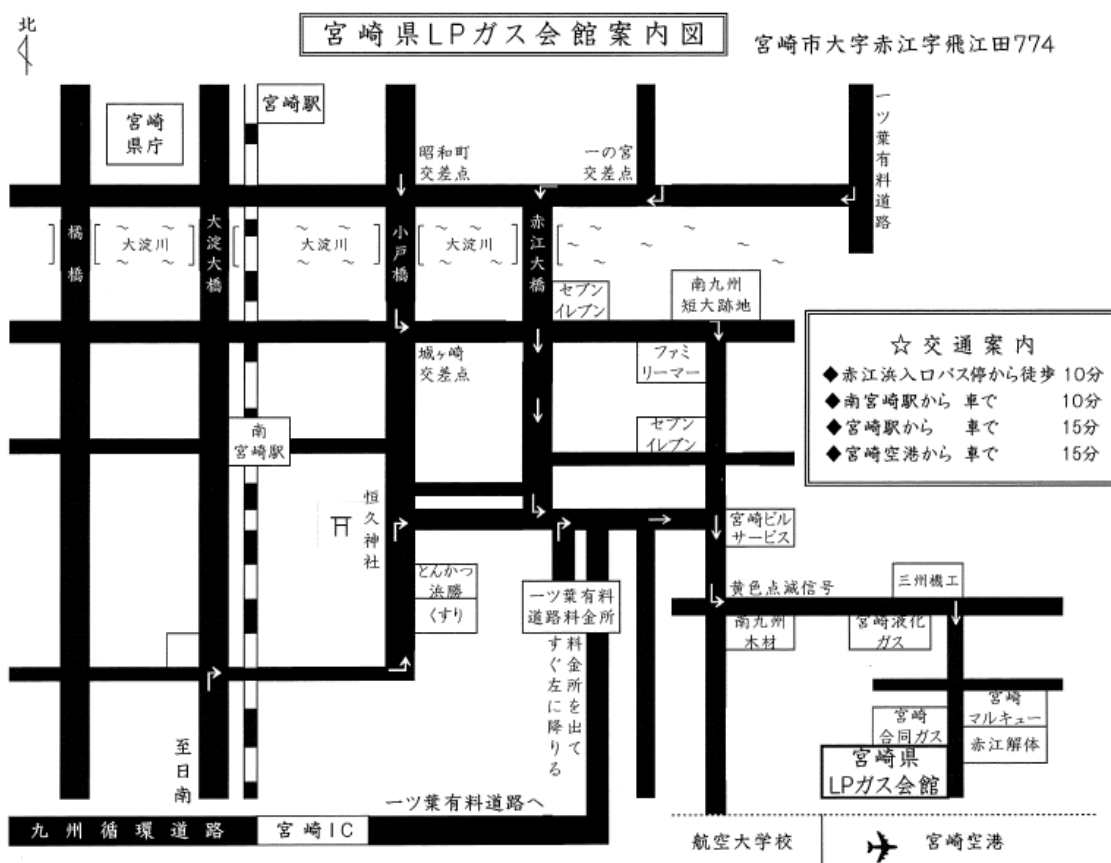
北

宮崎県LPガス会館案内図

宮崎市大字赤江字飛江田774

宮崎駅

宮崎県庁

昭和町交差点

一の宮交差点

一ツ葉有料道路

橘橋

大淀川

大淀大橋

大淀川

小戸橋

大淀川

赤江大橋

セブンイレブン

南九州短大跡地

☆ 交通案内
◆赤江浜入口バス停から徒歩 10分
◆南宮崎駅から 車で 10分
◆宮崎駅から 車で 15分
◆宮崎空港から 車で 15分

城ヶ崎交差点

ファミリーマート

南宮崎駅

セブンイレブン

恒久神社

宮崎ビルサービス

とんかつ浜勝

くすり

一ツ葉有料道路料金所

黄色点滅信号

三州機工

南九州木材

宮崎液化ガス

料金所を出てすぐ左に降りる

宮崎マルキュー

宮崎合同ガス

赤江解体

宮崎県LPガス会館

至日南

一ツ葉有料道路へ

九州循環道路

宮崎IC

航空大学校

宮崎空港